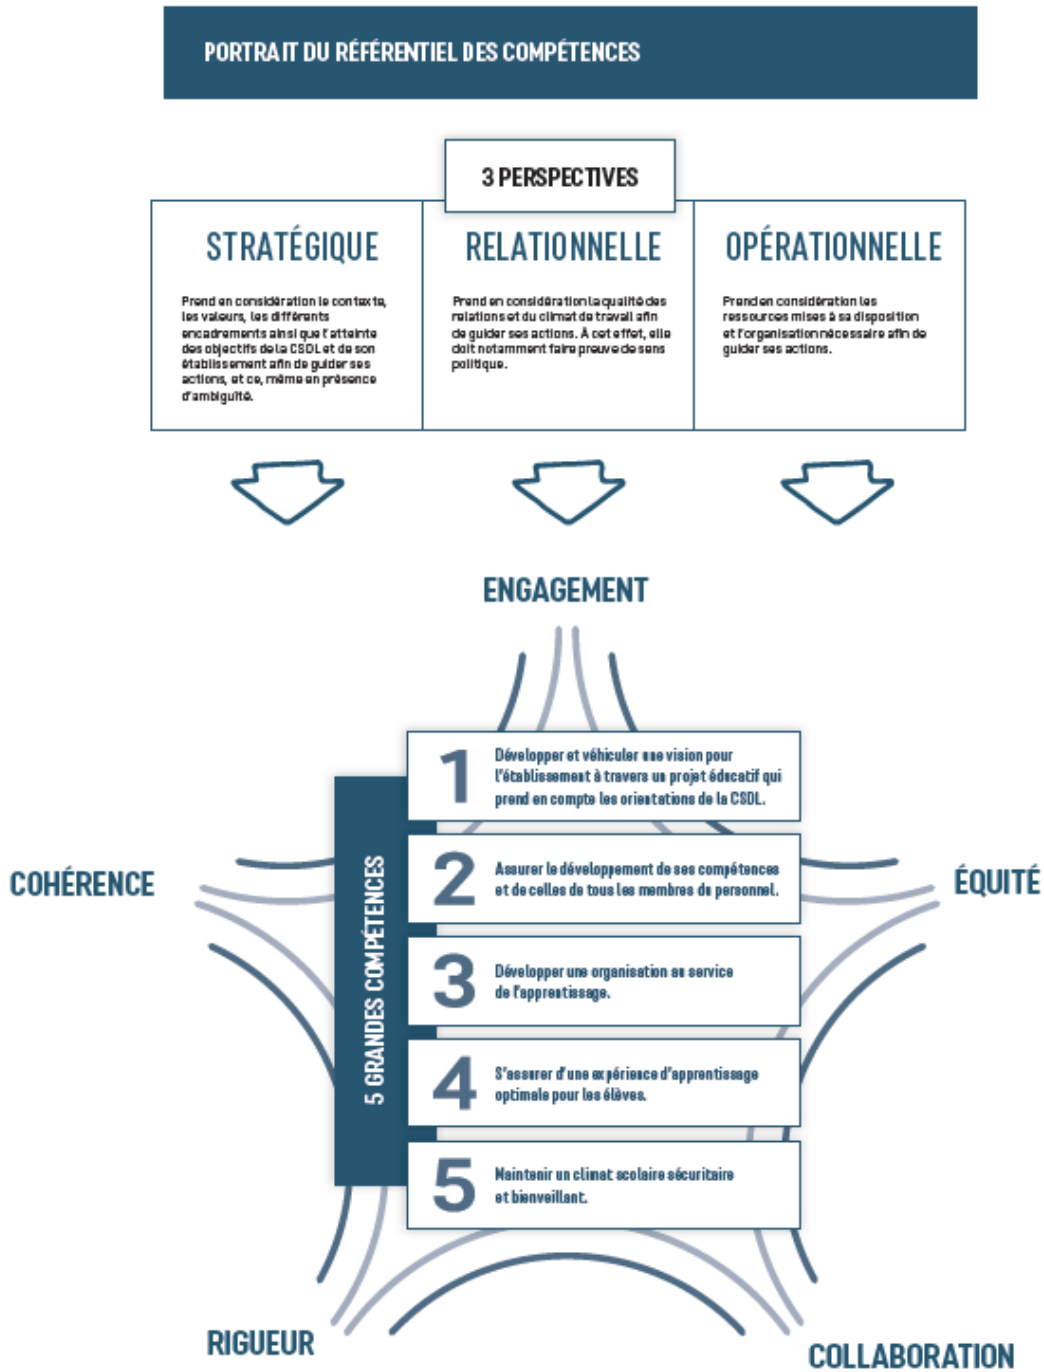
PORTRAIT DU RÉFÉRENTIEL DES COMPÉTENCES

3 PERSPECTIVES

STRATÉGIQUE

Prend en considération le contexte, les valeurs, les différents encadrements ainsi que l'atteinte des objectifs de la CSDL et de son établissement afin de guider ses actions, et ce, même en présence d'ambiguïté.

RELATIONNELLE

Prend en considération la qualité des relations et du climat de travail afin de guider ses actions. À cet effet, elle doit notamment faire preuve de sens politique.

OPÉRATIONNELLE

Prend en considération les ressources mises à sa disposition et l'organisation nécessaire afin de guider ses actions.

ENGAGEMENT

COHÉRENCE

ÉQUITÉ

5 GRANDES COMPÉTENCES

1 Développer et véhiculer une vision pour l'établissement à travers un projet éducatif qui prend en compte les orientations de la CSDL.

2 Assurer le développement de ses compétences et de celles de tous les membres du personnel.

3 Développer une organisation au service de l'apprentissage.

4 S'assurer d'une expérience d'apprentissage optimale pour les élèves.

5 Maintenir un climat scolaire sécuritaire et bienveillant.

RIGUEUR

COLLABORATION